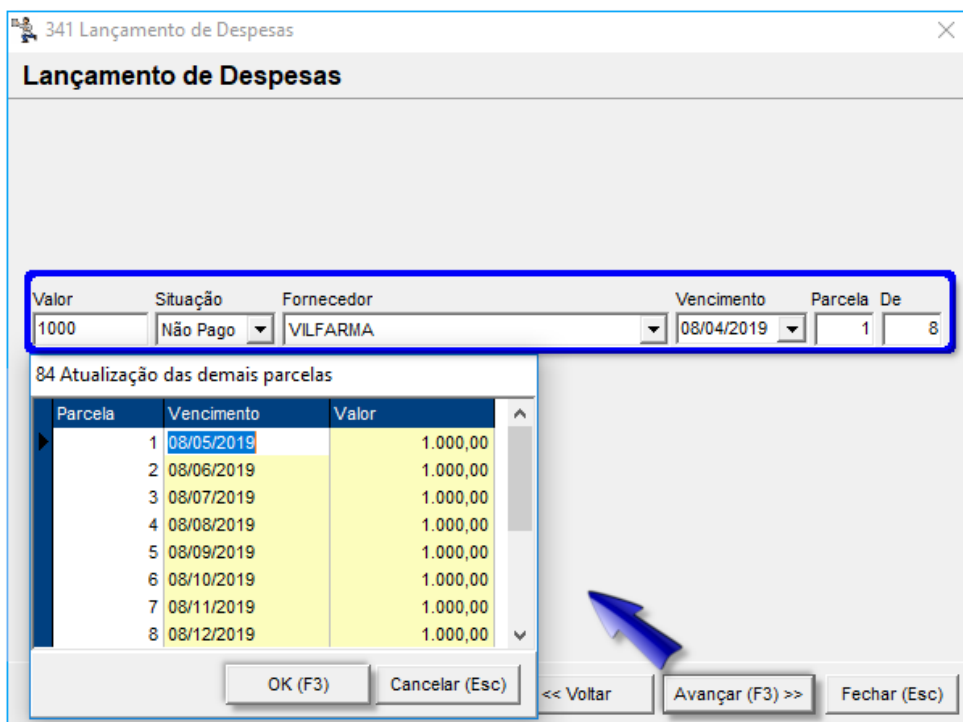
341 Lançamento de Despesas

Lançamento de Despesas

Valor
1000

Situação
Não Pago

Fornecedor
VILFARMA

Vencimento
08/04/2019

Parcela
1

De
8

84 Atualização das demais parcelas

| Parcela | Vencimento | Valor |
|---|---|---|
| 1 | 08/05/2019 | 1.000,00 |
| 2 | 08/06/2019 | 1.000,00 |
| 3 | 08/07/2019 | 1.000,00 |
| 4 | 08/08/2019 | 1.000,00 |
| 5 | 08/09/2019 | 1.000,00 |
| 6 | 08/10/2019 | 1.000,00 |
| 7 | 08/11/2019 | 1.000,00 |
| 8 | 08/12/2019 | 1.000,00 |

OK (F3)
Cancelar (Esc)

<< Voltar
Avançar (F3) >>
Fechar (Esc)